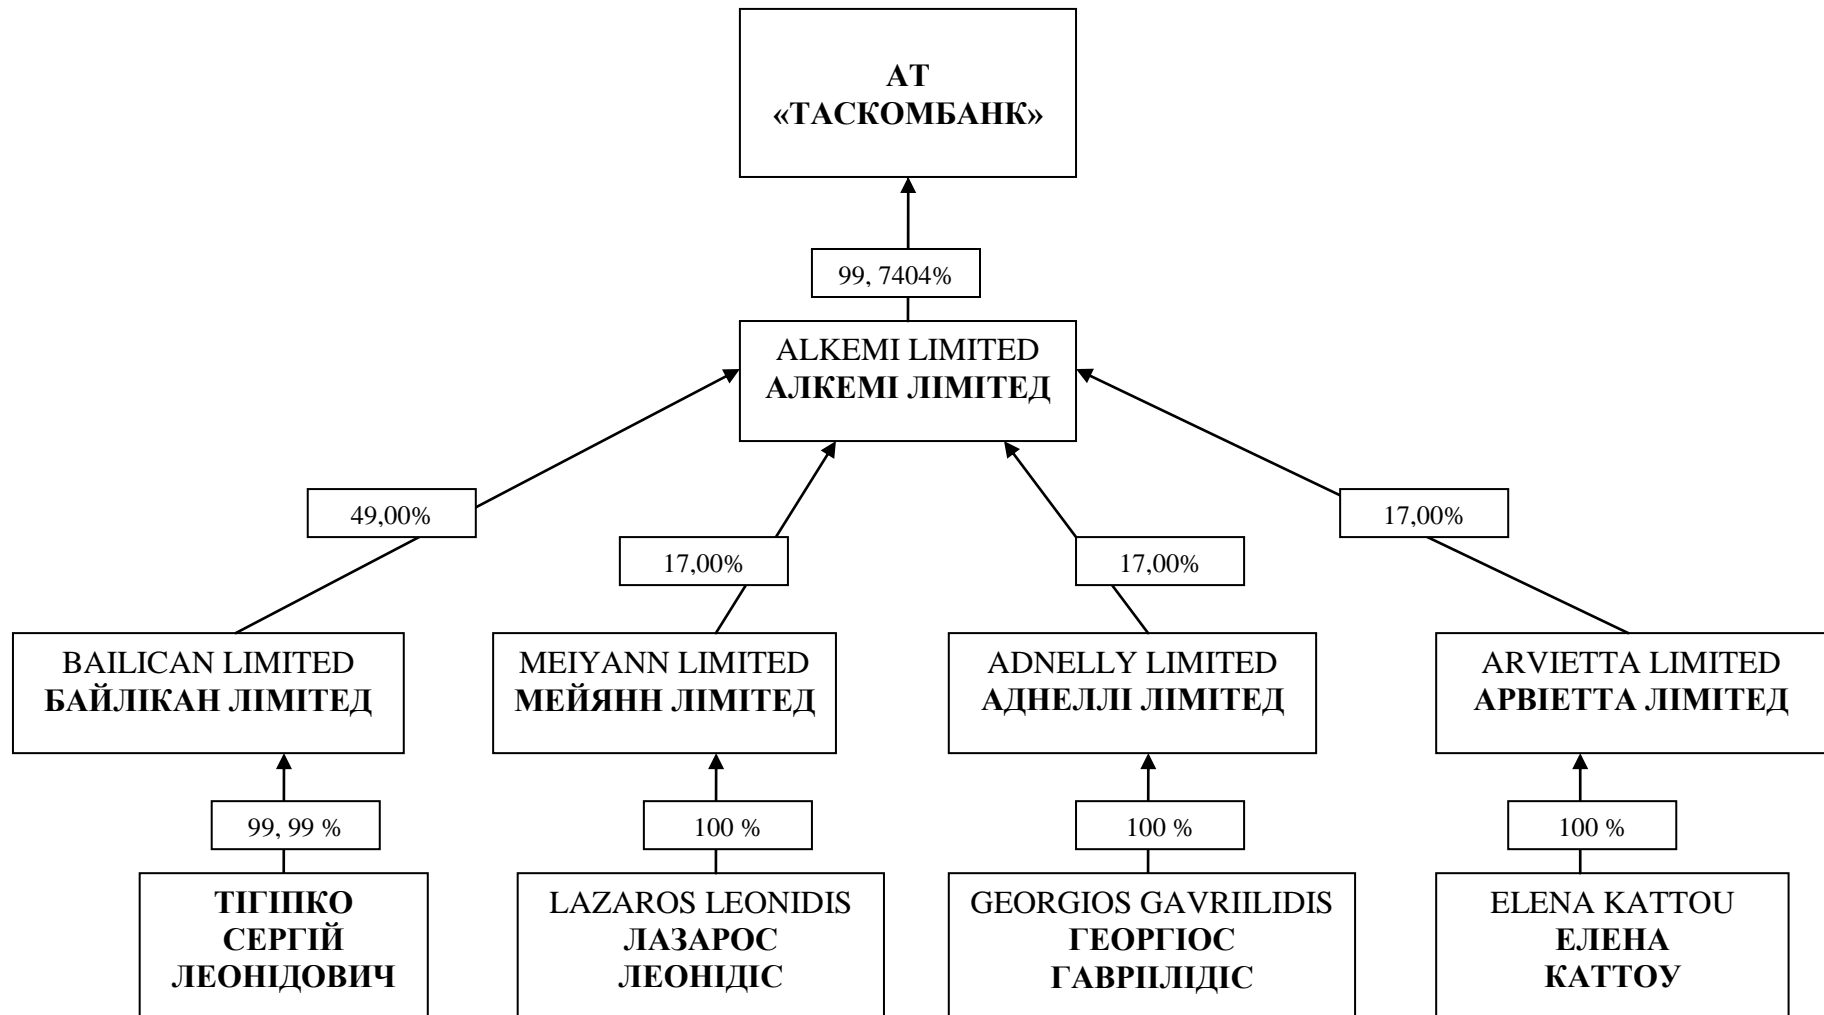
АТ
«ТАСКОМБАНК»

99, 7404%

ALKEMI LIMITED
АЛКЕМІ ЛІМІТЕД

49,00%

17,00%

17,00%

17,00%

BAILICAN LIMITED
БАЙЛІКАН ЛІМІТЕД

MEIYANN LIMITED
МЕЙЯНН ЛІМІТЕД

ADNELLY LIMITED
АДНЕЛЛІ ЛІМІТЕД

ARVIETTA LIMITED
АРВІЕТТА ЛІМІТЕД

99, 99 %

100 %

100 %

100 %

ТІГІПКО
СЕРГІЙ
ЛЕОНІДОВИЧ

LAZAROS LEONIDIS
ЛАЗАРОС
ЛЕОНІДІС

GEORGIOS GAVRIILIDIS
ГЕОРГІОС
ГАВРІІЛІДІС

ELENA KATTOU
ЕЛЕНА
КАТТОУ